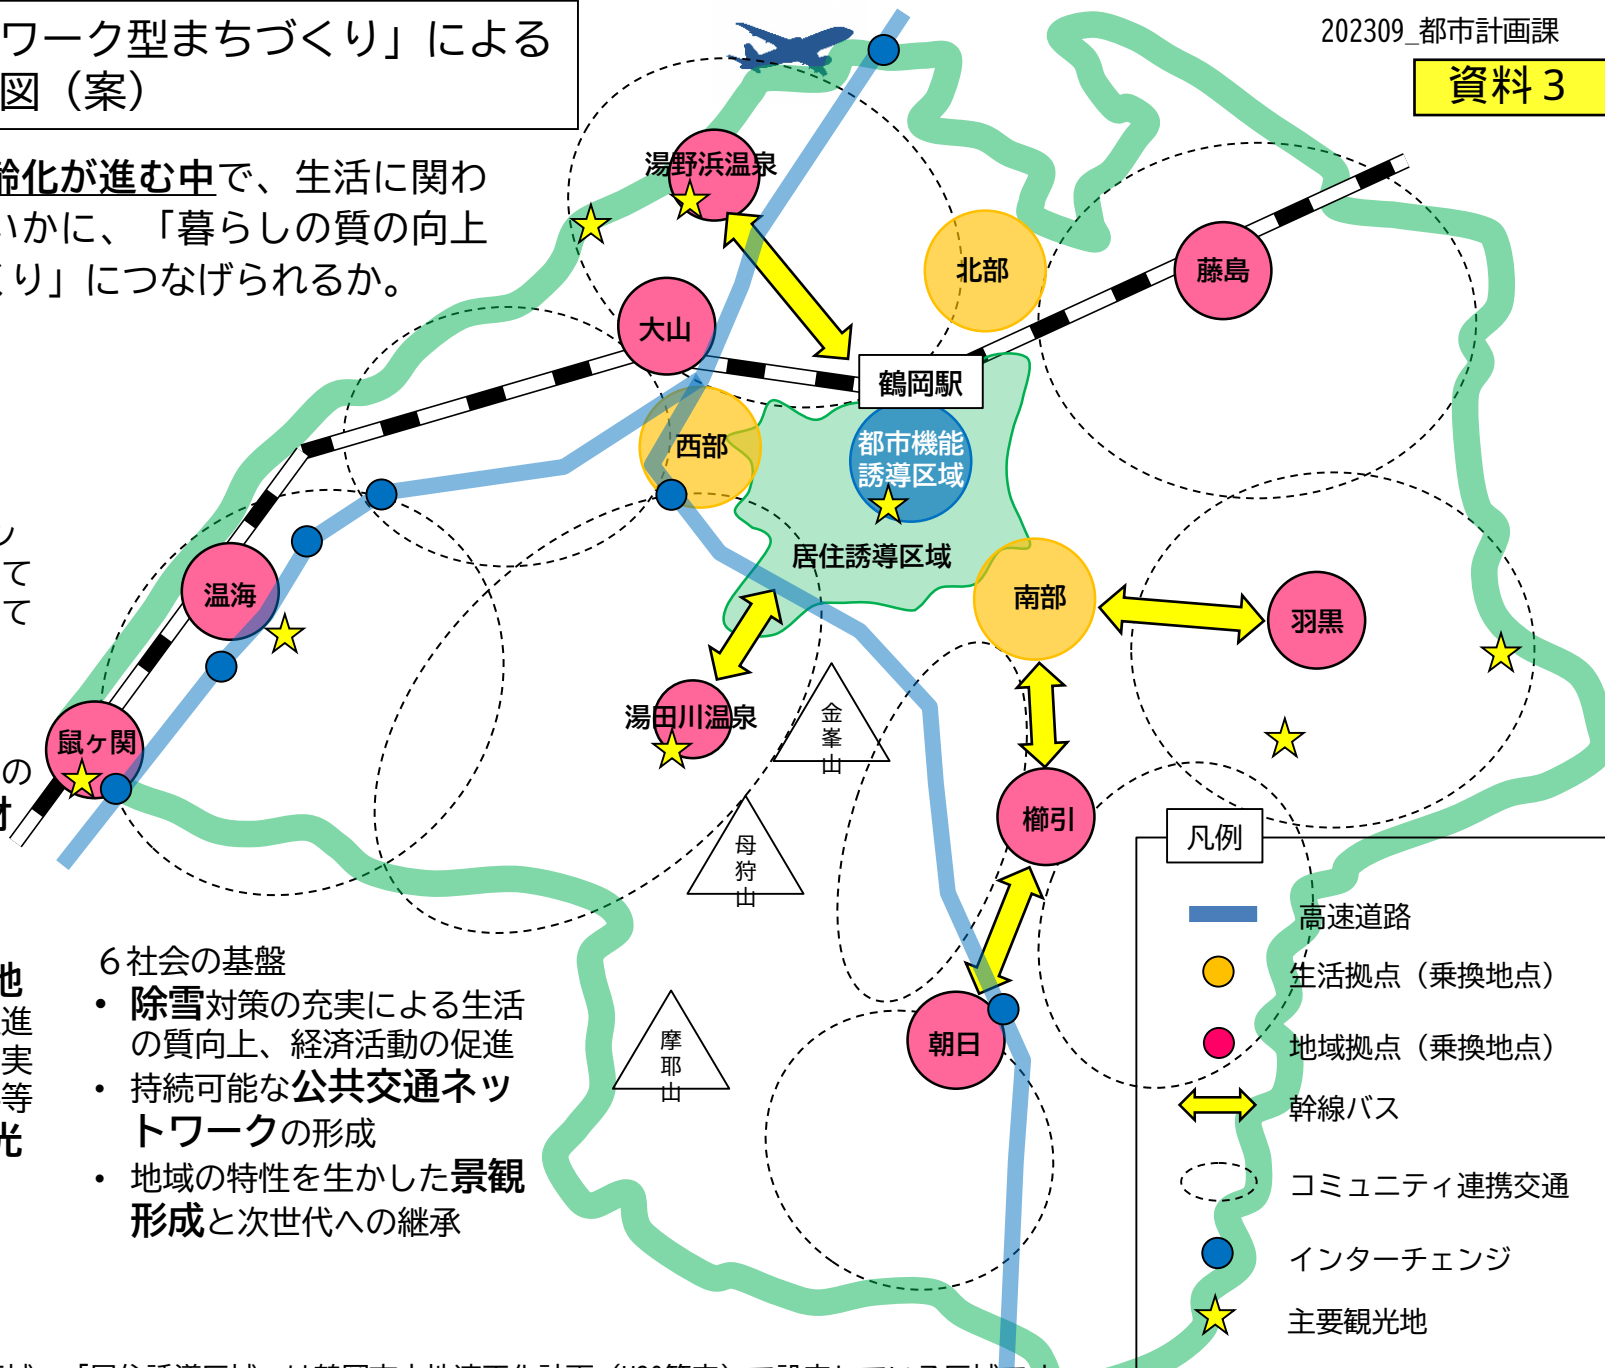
ワーク型まちづくり」による
図（案）

202309_都市計画課
資料３

齢化が進む中で、生活に関わ
いかに、「暮らしの質の向上
くり」につなげられるか。

て
て

の

湯野浜温泉
北部
藤島
大山
鶴岡駅
西部
都市機能誘導区域
居住誘導区域
温海
南部
羽黒
湯田川温泉
金峯山
鼠ヶ関
櫛引
母狩山
朝日
摩耶山

６社会の基盤
• 除雪対策の充実による生活の質向上、経済活動の促進
• 持続可能な公共交通ネットワークの形成
• 地域の特性を生かした景観形成と次世代への継承

凡例
高速道路
生活拠点（乗換地点）
地域拠点（乗換地点）
幹線バス
コミュニティ連携交通
インターチェンジ
主要観光地

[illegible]